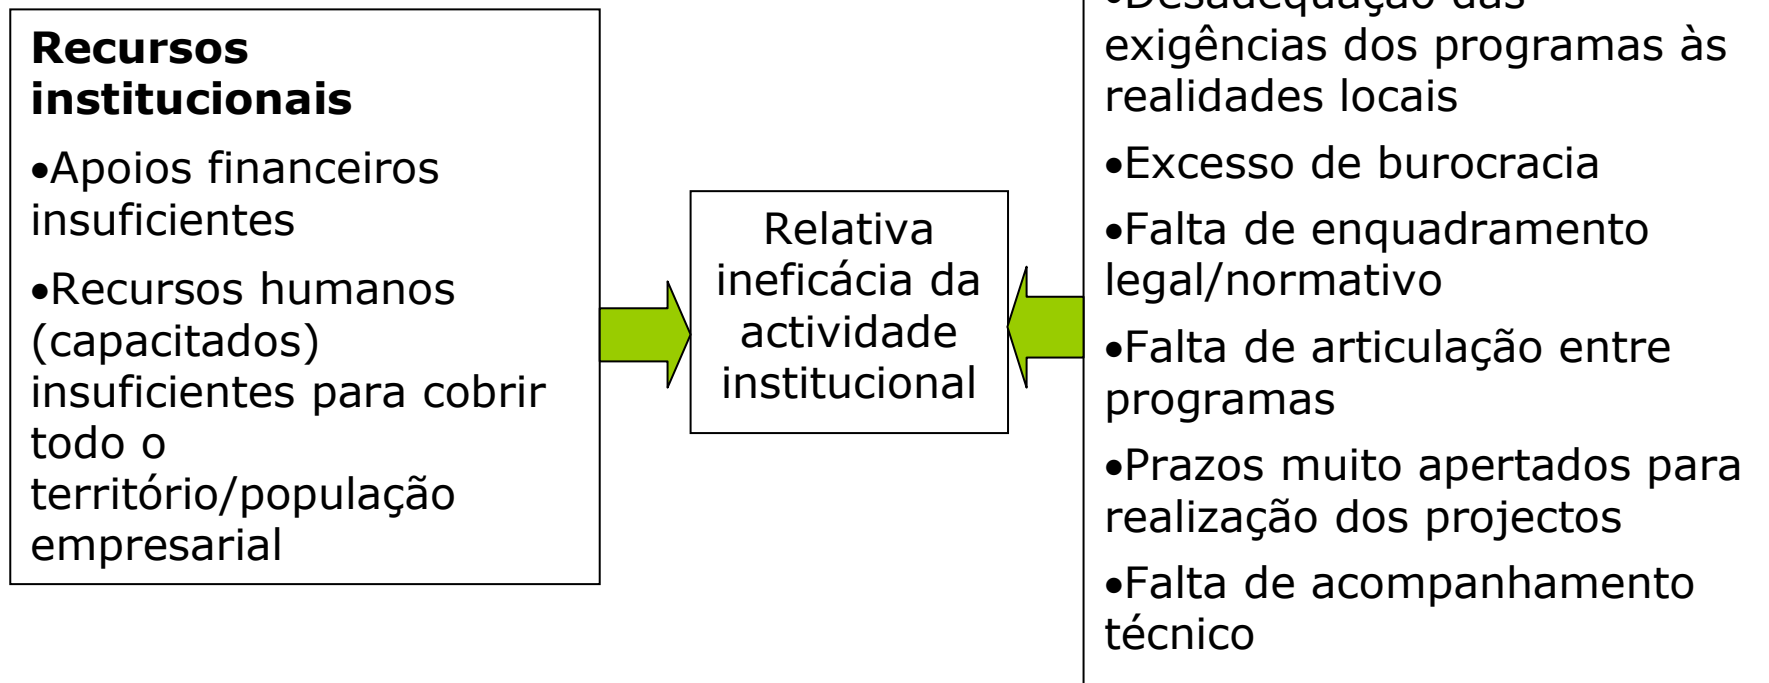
**Recursos institucionais**

•Apoios financeiros insuficientes

•Recursos humanos (capacitados) insuficientes para cobrir todo o território/população empresarial

Relativa ineficácia da actividade institucional

•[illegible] exigências dos programas às realidades locais

•Excesso de burocracia

•Falta de enquadramento legal/normativo

•Falta de articulação entre programas

•Prazos muito apertados para realização dos projectos

•Falta de acompanhamento técnico